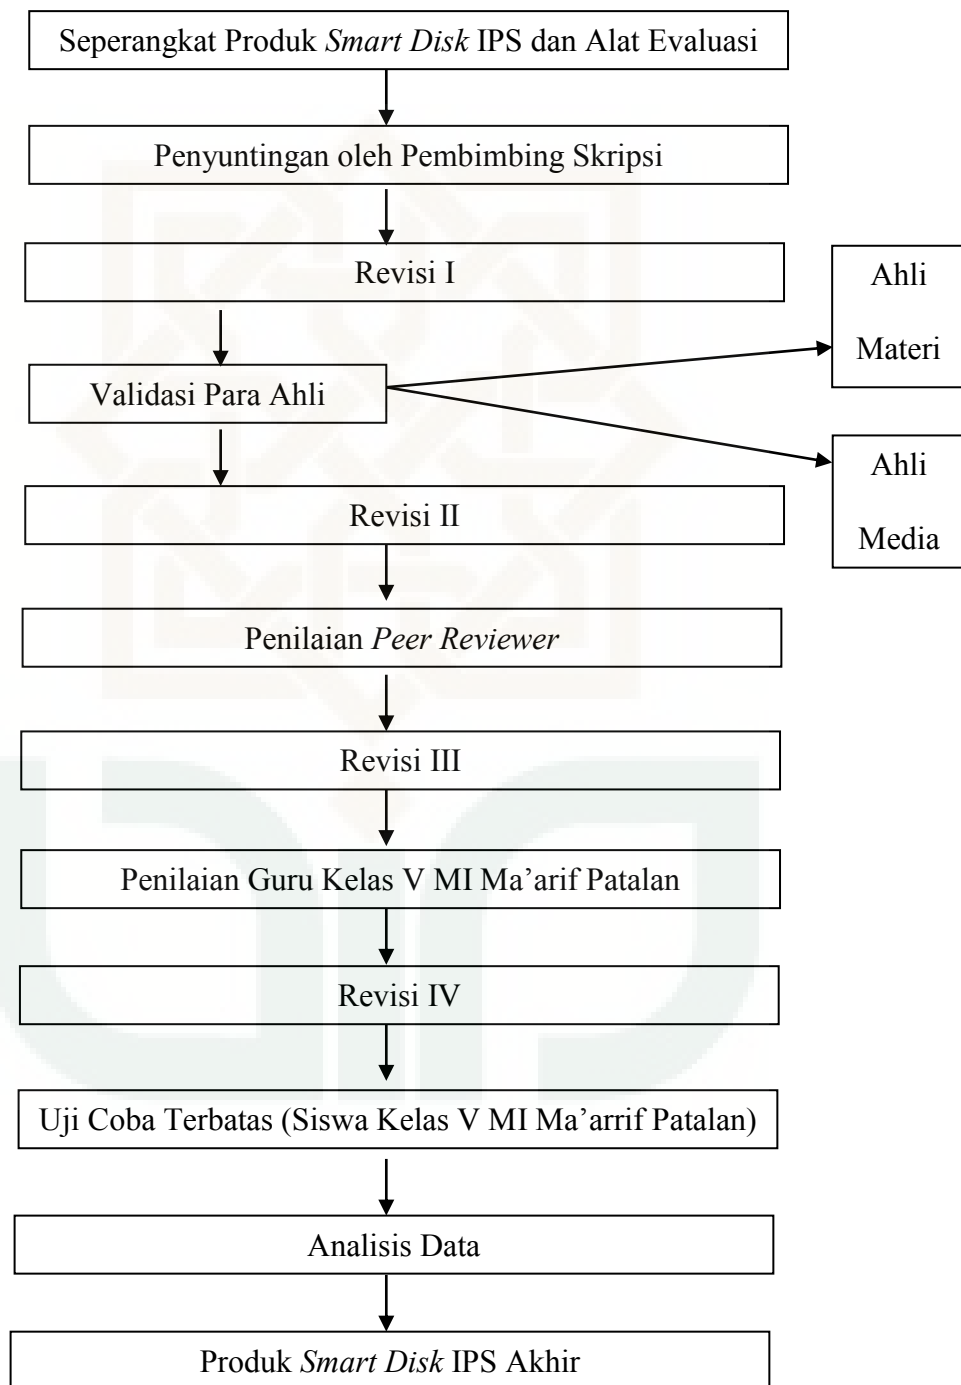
Seperangkat Produk Smart Disk IPS dan Alat Evaluasi

Penyuntingan oleh Pembimbing Skripsi

Revisi I

Ahli Materi

Validasi Para Ahli

Ahli Media

Revisi II

Penilaian Peer Reviewer

Revisi III

Penilaian Guru Kelas V MI Ma'arif Patalan

Revisi IV

Uji Coba Terbatas (Siswa Kelas V MI Ma'arrif Patalan)

Analisis Data

Produk Smart Disk IPS Akhir